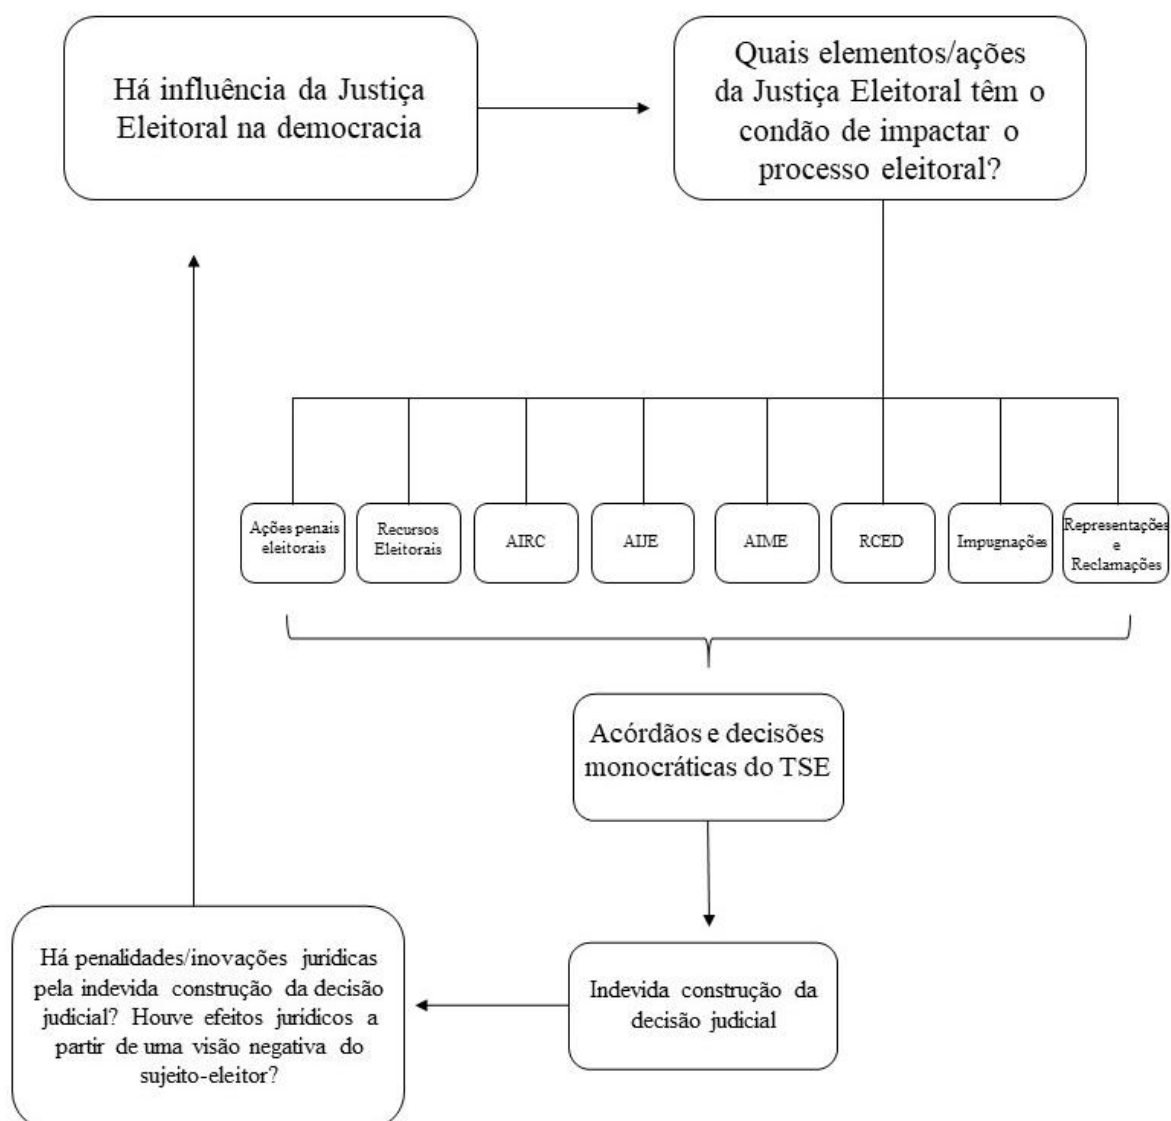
Há influência da Justiça Eleitoral na democracia

Quais elementos/ações da Justiça Eleitoral têm o condão de impactar o processo eleitoral?

Ações penais eleitorais

Recursos Eleitorais

AIRC

AIJE

AIME

RCED

Impugnações

Representações e Reclamações

Acórdãos e decisões monocráticas do TSE

Indevida construção da decisão judicial

Há penalidades/inovações juridicas pela indevida construção da decisão judicial? Houve efeitos jurídicos a partir de uma visão negativa do sujeito-eleitor?